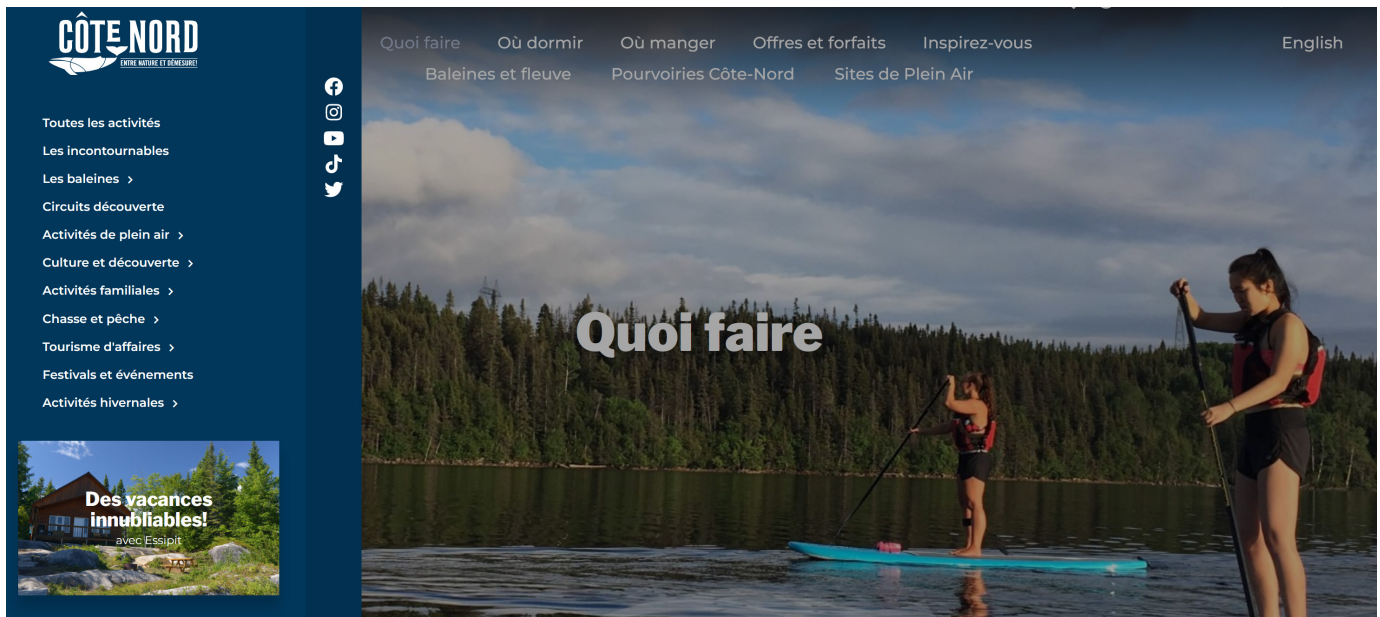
CÔTE NORD
ENTRE NATURE ET DÉMESURE!

Toutes les activités
Les incontournables
Les baleines
Circuits découverte
Activités de plein air
Culture et découverte
Activités familiales
Chasse et pêche
Tourisme d'affaires
Festivals et événements
Activités hivernales

Des vacances innubliables!
avec Essipit

Quoi faire
Où dormir
Où manger
Offres et forfaits
Inspirez-vous
English
Baleines et fleuve
Pourvoiries Côte-Nord
Sites de Plein Air

Quoi faire